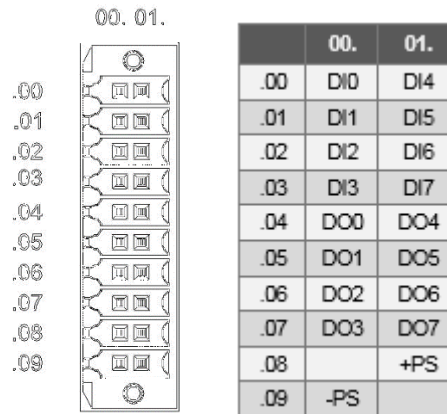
00. 01.

.00
.01
.02
.03
.04
.05
.06
.07
.08
.09

| | 00. | 01. |
|---|---|---|
| .00 | DI0 | DI4 |
| .01 | DI1 | DI5 |
| .02 | DI2 | DI6 |
| .03 | DI3 | DI7 |
| .04 | DO0 | DO4 |
| .05 | DO1 | DO5 |
| .06 | DO2 | DO6 |
| .07 | DO3 | DO7 |
| .08 | | +PS |
| .09 | -PS | |